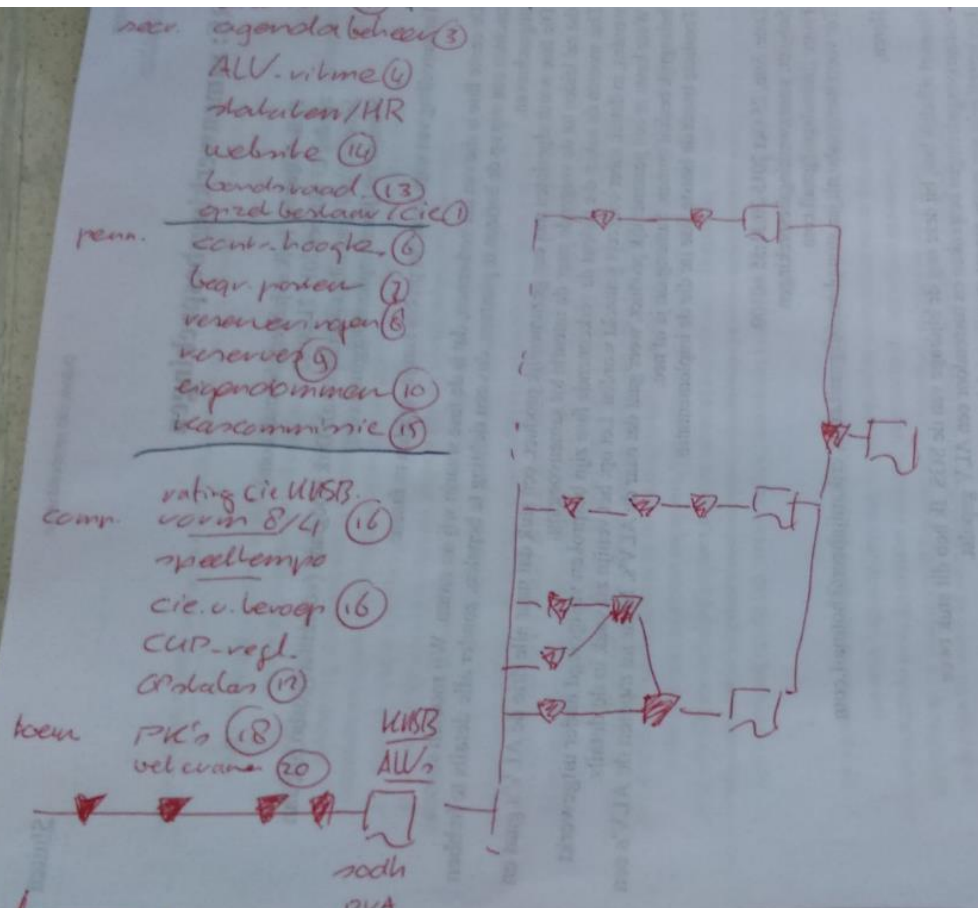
secr. agendabeheer (3)
ALV. ritme (4)
statuten/HR
website (14)
bondsraad. (13)
opzet bestuur/Cie (1)

penn. cont. hoogte (6)
begr. posten (7)
verenigingen (8)
reserves (9)
eigendommen (10)
kascommissie (15)

comp. rating cie KNSB.
vorm 8/4 (16)
speeltempo
cie. v. beroep (16)
CUP-regl.
GPstalas (17)

toern. PK's (18)
vet evane (20)

KNSB
ALV's

sodh
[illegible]